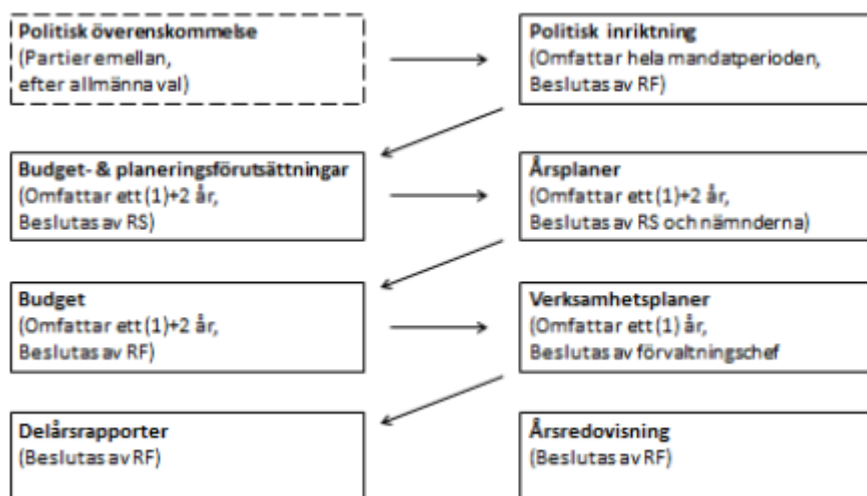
Politisk överenskommelse
(Partier emellan, efter allmänna val)

Politisk inriktning
(Omfattar hela mandatperioden, Beslutas av RF)

Budget- & planeringsförutsättningar
(Omfattar ett (1)+2 år, Beslutas av RS)

Årsplaner
(Omfattar ett (1)+2 år, Beslutas av RS och nämnderna)

Budget
(Omfattar ett (1)+2 år, Beslutas av RF)

Verksamhetsplaner
(Omfattar ett (1) år, Beslutas av förvaltningschef

Delårsrapporter
(Beslutas av RF)

Årsredovisning
(Beslutas av RF)